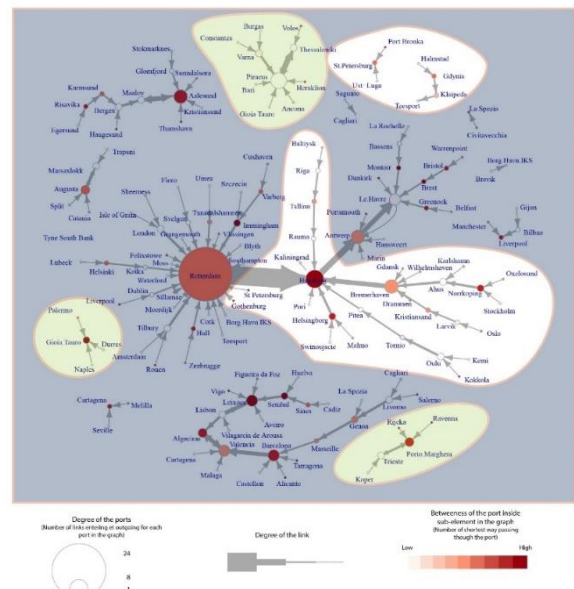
Stokmarknes
Glomfjord
Sandnessjoen
Kaarsund
Risavika
Bergen
Egersund
Haugesund
Maaloy
Aalesund
Kristiansund
Tananger
Constantza
Burgas
Varna
Volos
Thessaloniki
Piraeus
Bari
Heraklion
Ancona
Gioia Tauro
Port Bronka
St.Petersburg
Ust Luga
Halmstad
Gdynia
Klaipeda
Trosport
Sagunto
Cagliari
La Spezia
Civitavecchia
Trapani
Marsaxlokk
Augusta
Split
Catania
Isle of Grain
Sheerness
Tyne South Bank
Lubeck
Helsinki
Kotka
Felixstowe
Moss
Waterford
Dublin
Liverpool
Palermo
Gioia Tauro
Durres
Naples
Amsterdam
Tilbury
Rouen
Zeebrugge
Silloth
Moerdijk
London
Flero
Umea
Svelgen
Grangemouth
Teesport
Immingham
Cuxhaven
Szczecin
Vlissingen
Blyth
Southampton
Varberg
Rotterdam
St Petersburg
Gothenburg
Cork
Hull
Borg Havn IKS
Teesport
Baltiysk
Riga
Tallinn
Rauma
Kaliningrad
Pori
Helsingborg
Swinoujscie
Malmo
Pitea
Portsmouth
Antwerp
Hamburg
Hansweert
Dunkirk
Montoir
La Rochelle
Bassens
Le Havre
Brest
Bristol
Warrenpoint
Greenock
Belfast
Borg Havn IKS
Brevik
Manchester
Gijon
Bilbao
Liverpool
Gdansk
Wilhelmshaven
Karlshamn
Bremerhaven
Ahus
Drammen
Norrkoping
Oxelosund
Stockholm
Kristiansand
Larvik
Oslo
Tornio
Kemi
Oulu
Kokkola
Moin
Cartagena
Melilla
Seville
Vigo
Leixoes
Figueira da Foz
Huelva
Setubal
Sines
Cadiz
Lisbon
Aveiro
Algeciras
Vilagarcia de Arousa
Valencia
Barcelona
Tarragona
Cartagena
Malaga
Castellon
Alicante
Marseille
Genoa
La Spezia
Livorno
Cagliari
Salerno
Ravenna
Rijeka
Porto Marghera
Trieste
Koper
Degree of the ports
(Number of links entering or outgoing for each port in the graph)
24
8
Degree of the link
Betweeness of the port inside sub-element in the graph
(Number of shortest way passing though the port)
Low
High